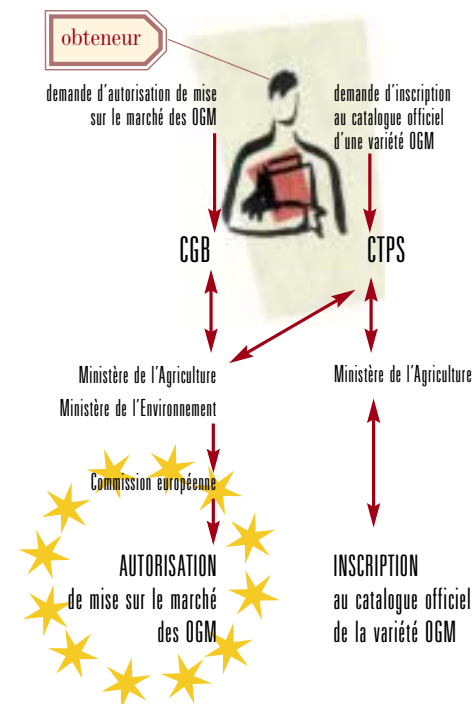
obteneur

demande d'autorisation de mise sur le marché des OGM

demande d'inscription au catalogue officiel d'une variété OGM

CGB

CTPS

Ministère de l'Agriculture

Ministère de l'Environnement

Ministère de l'Agriculture

Commission européenne

AUTORISATION de mise sur le marché des OGM

INSCRIPTION au catalogue officiel de la variété OGM